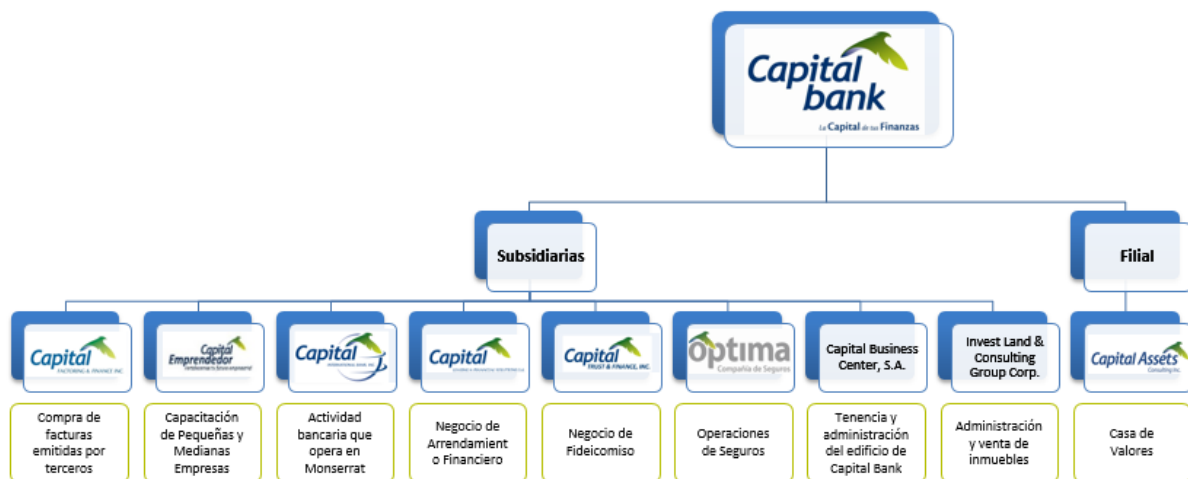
Capital bank
La Capital de tus Finanzas

Subsidiarias

Filial

Capital
FACTORING & FINANCE INC.

Capital Emprendedor
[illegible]

Capital
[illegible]

Capital
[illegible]

Capital
TRUST & FINANCE, INC.

Óptima
Compañía de Seguros

Capital Business Center, S.A.

Invest Land & Consulting Group Corp.

Capital Assets
Consulting Inc.

Compra de facturas emitidas por terceros

Capacitación de Pequeñas y Medianas Empresas

Actividad bancaria que opera en Monserrat

Negocio de Arrendamient o Financiero

Negocio de Fideicomiso

Operaciones de Seguros

Tenencia y administración del edificio de Capital Bank

Administración y venta de inmuebles

Casa de Valores